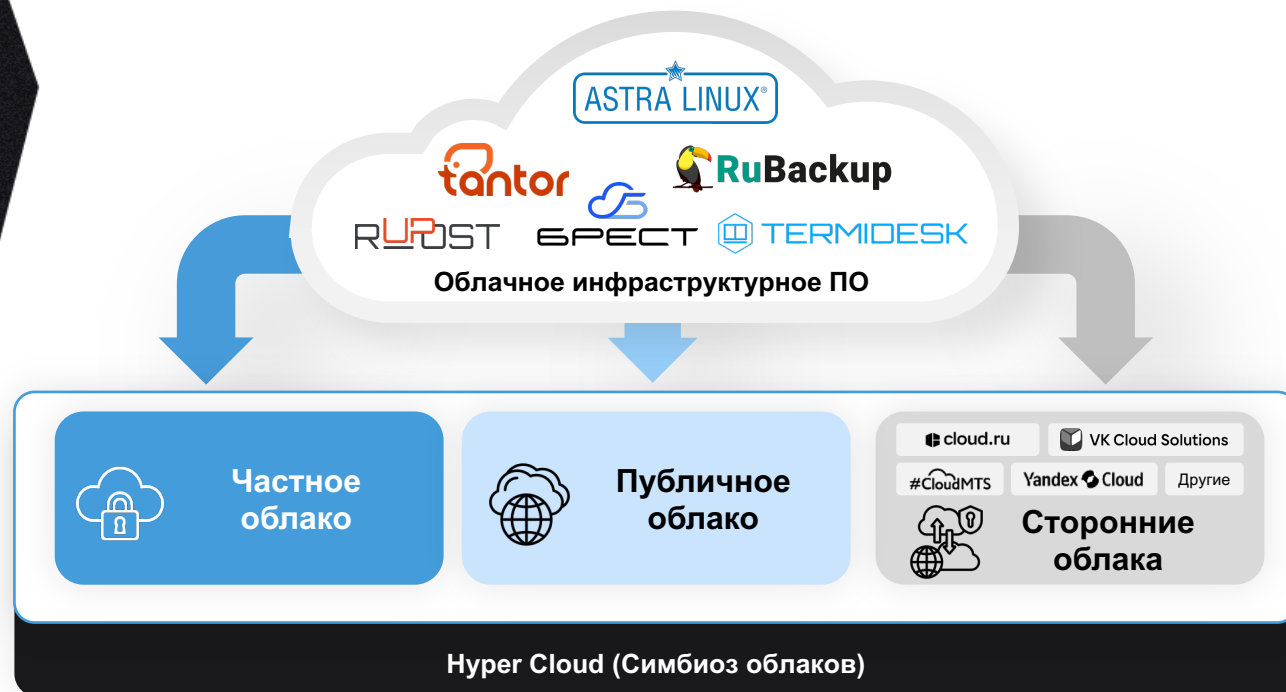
ASTRA LINUX®

tantor

RuBackup

RUPOST

БРЕСТ

TERMIDESK

Облачное инфраструктурное ПО

Частное облако

Публичное облако

cloud.ru

VK Cloud Solutions

#CloudMTS

Yandex Cloud

Другие

Сторонние облака

Hyper Cloud (Симбиоз облаков)